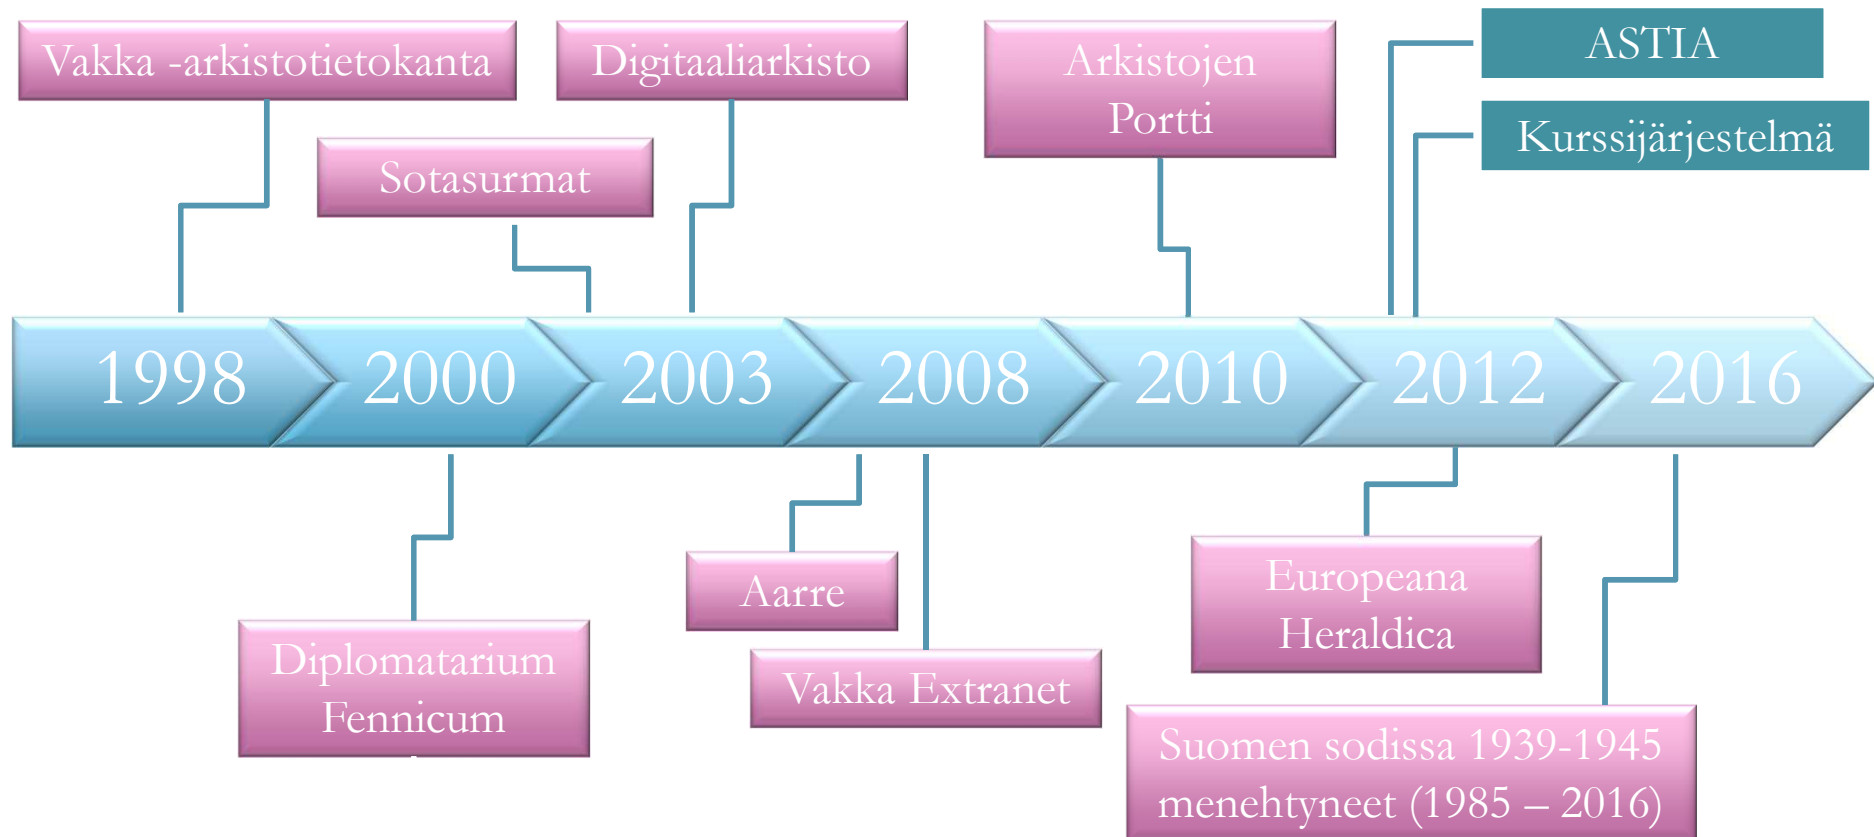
Vakka -arkistotietokanta

Sotasurmat

Digitaaliarkisto

Arkistojen Portti

ASTIA

Kurssijärjestelmä

1998
2000
2003
2008
2010
2012
2016

Diplomatarium Fennicum

Aarre

Vakka Extranet

Europeana Heraldica

Suomen sodissa 1939-1945 menehtyneet (1985 – 2016)